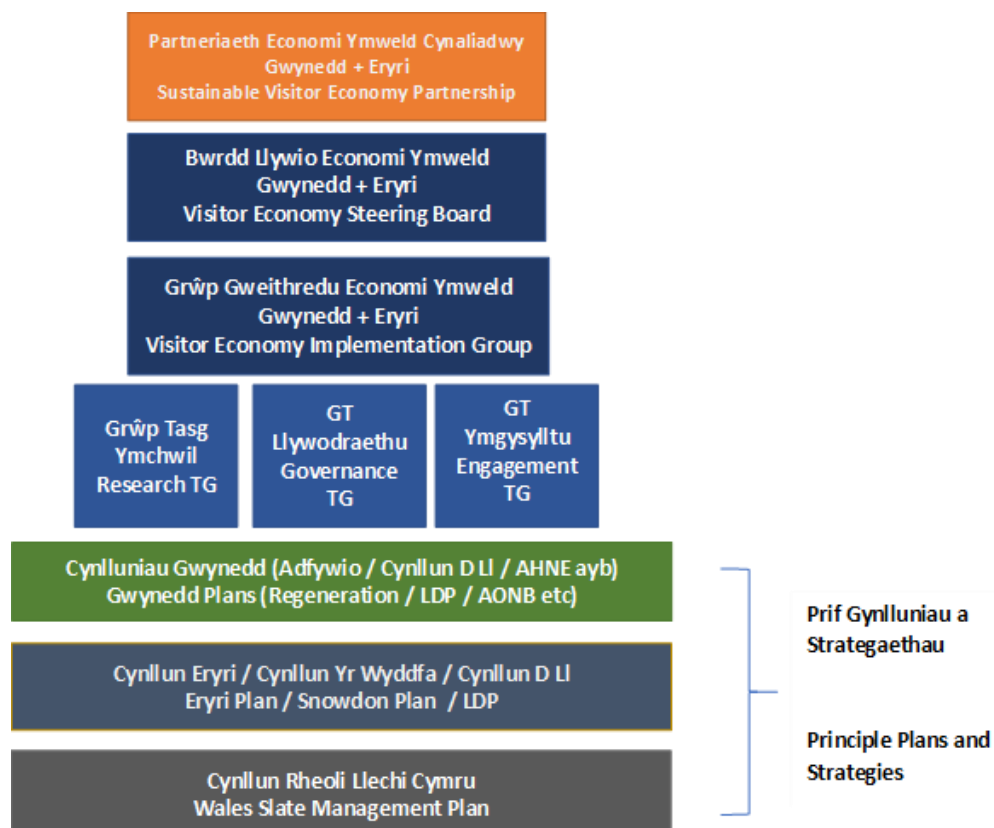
Partneriaeth Economi Ymweld Cynaliadwy
Gwynedd + Eryri
Sustainable Visitor Economy Partnership

Bwrdd Llywio Economi Ymweld
Gwynedd + Eryri
Visitor Economy Steering Board

Grŵp Gweithredu Economi Ymweld
Gwynedd + Eryri
Visitor Economy Implementation Group

Grŵp Tasg
Ymchwil
Research TG

GT
Llywodraethu
Governance
TG

GT
Ymgysylltu
Engagement
TG

Cynlluniau Gwynedd (Adfywio / Cynllun D Ll / AHNE ayb)
Gwynedd Plans (Regeneration / LDP / AONB etc)

Cynllun Eryri / Cynllun Yr Wyddfa / Cynllun D Ll
Eryri Plan / Snowdon Plan / LDP

Cynllun Rheoli Llechi Cymru
Wales Slate Management Plan

Prif Gynlluniau a Strategaethau

Principle Plans and Strategies